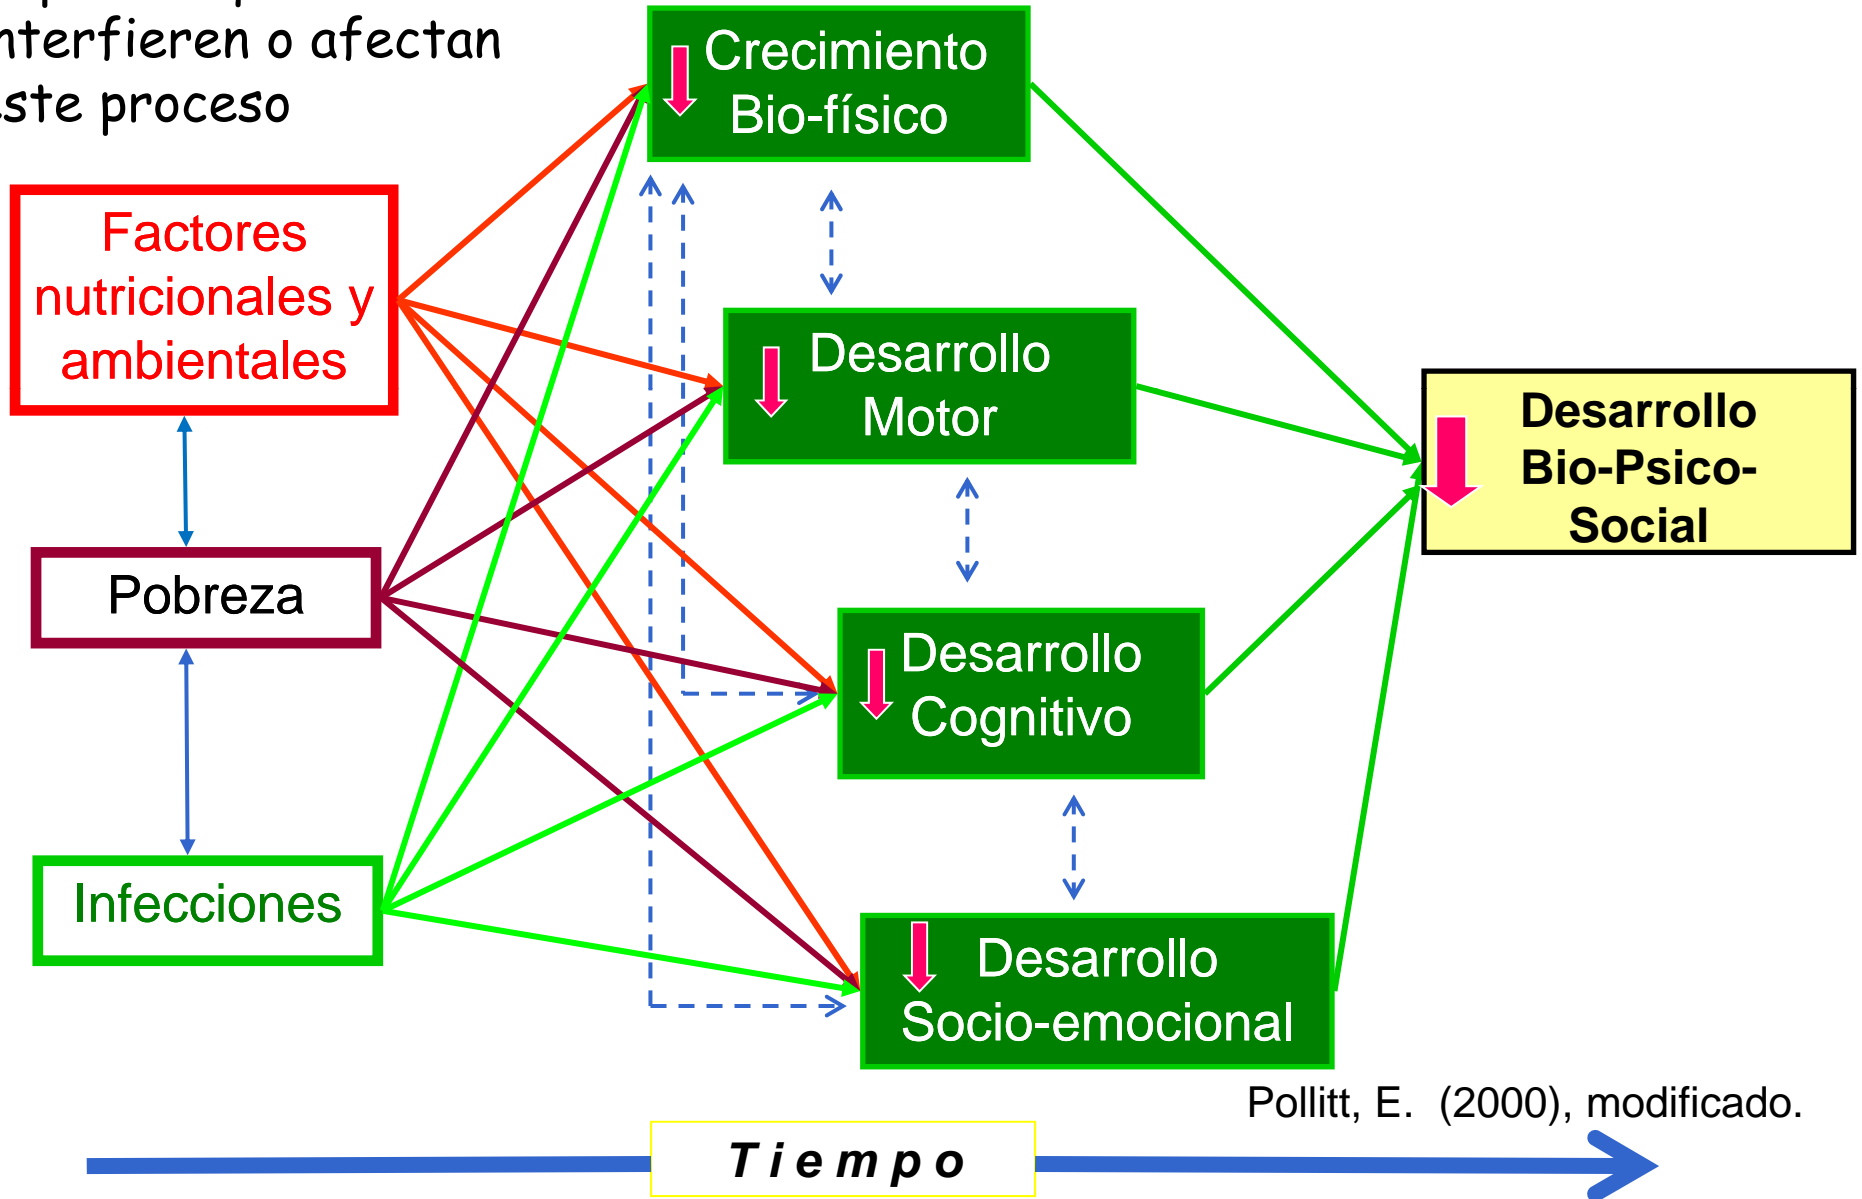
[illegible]
nterfieren o afectan
ste proceso

Crecimiento Bio-físico

Factores nutricionales y ambientales

Desarrollo Motor

Desarrollo Bio-Psico-Social

Pobreza

Desarrollo Cognitivo

Infecciones

Desarrollo Socio-emocional

Pollitt, E. (2000), modificado.

Tiempo